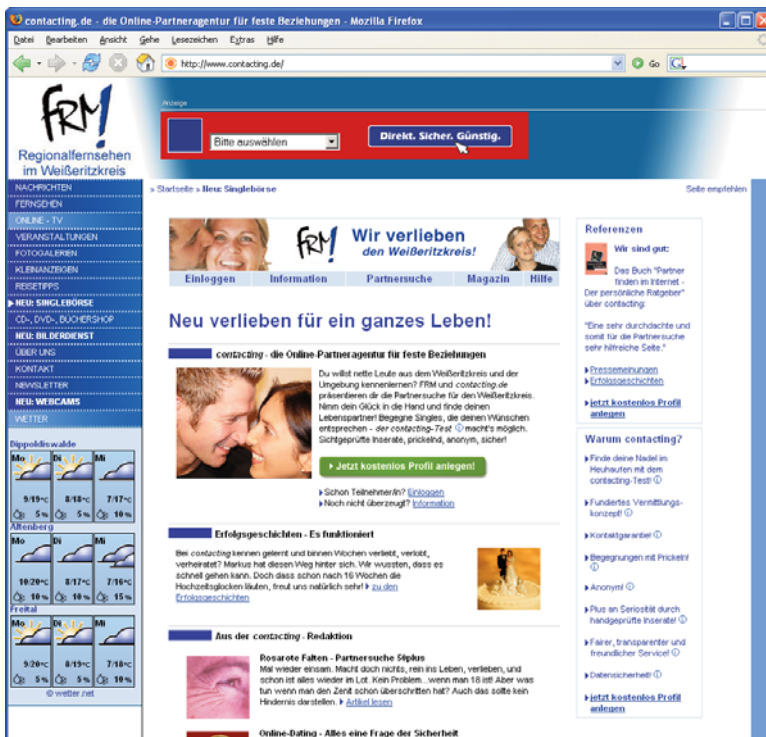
contacting.de - die Online-Partneragentur für feste Beziehungen - Mozilla Firefox

Datei Bearbeiten Ansicht Gehe Lesezeichen Extras Hilfe

http://www.contacting.de/

Go

FRM!
Regionalfernsehen im Weißeritzkreis

Anzeige

Bitte auswählen

Direkt. Sicher. Günstig.

NACHRICHTEN
FERNSEHEN
ONLINE - TV
VERANSTALTUNGEN
FOTOGALERIEN
KLEINANZEIGEN
REISETIPPS
NEU: SINGLEBÖRSE
CD-, DVD-, BÜCHERSHOP
NEU: BILDERDIENST
ÜBER UNS
KONTAKT
NEWSLETTER
NEU: WEBCAMS
WETTER

Dippoldiswalde
| Mo | Di | Mi |
|---|---|---|
| 9/19°C | 8/18°C | 7/17°C |
| 5% | 5% | 10% |

Altenberg
| Mo | Di | Mi |
|---|---|---|
| 10/20°C | 8/17°C | 7/16°C |
| 10% | 10% | 15% |

Freital
| Mo | Di | Mi |
|---|---|---|
| 9/20°C | 8/19°C | 7/18°C |
| 5% | 5% | 10% |

© wetter.net

» Startseite » Neu: Singlebörse

Seite empfehlen

FRM! Wir verlieben den Weißeritzkreis!

Einloggen Information Partnersuche Magazin Hilfe

Neu verlieben für ein ganzes Leben!

contacting - die Online-Partneragentur für feste Beziehungen

Du willst nette Leute aus dem Weißeritzkreis und der Umgebung kennenlernen? FRM und contacting.de präsentieren dir die Partnersuche für den Weißeritzkreis. Nimm dein Glück in die Hand und finde deinen Lebenspartner! Begegne Singles, die deinen Wünschen entsprechen - der contacting-Test macht's möglich. Sichtgeprüfte Inserate, prickelnd, anonym, sicher!

Jetzt kostenlos Profil anlegen!

Schon Teilnehmer/in? Einloggen
Noch nicht überzeugt? Information

Erfolgsgeschichten - Es funktioniert

Bei contacting kennen gelernt und binnen Wochen verliebt, verlobt, verheiratet? Markus hat diesen Weg hinter sich. Wir wussten, dass es schnell gehen kann. Doch dass schon nach 16 Wochen die Hochzeitsglocken läuten, freut uns natürlich sehr! » zu den Erfolgsgeschichten

Aus der contacting - Redaktion

Rosarote Falten - Partnersuche 50plus
Mal wieder einsam. Macht doch nichts, rein ins Leben, verlieben, und schon ist alles wieder im Lot. Kein Problem...wenn man 18 ist! Aber was tun wenn man den Zenit schon überschritten hat? Auch das sollte kein Hindernis darstellen. » Artikel lesen

Online-Dating - Alles eine Frage der Sicherheit

Referenzen

Wir sind gut:
Das Buch "Partner finden im Internet - Der persönliche Ratgeber" über contacting:

"Eine sehr durchdachte und somit für die Partnersuche sehr hilfreiche Seite."

Pressemeinungen
Erfolgsgeschichten

jetzt kostenlos Profil anlegen

Warum contacting?

Finde deine Nadel im Heuhaufen mit dem contacting-Test!
Fundiertes Vermittlungs-konzept!
Kontaktgarantie!
Begegnungen mit Prickeln!
Anonym!
Plus an Seriosität durch handgeprüfte Inserate!
Fairer, transparenter und freundlicher Service!
Datensicherheit!

jetzt kostenlos Profil anlegen